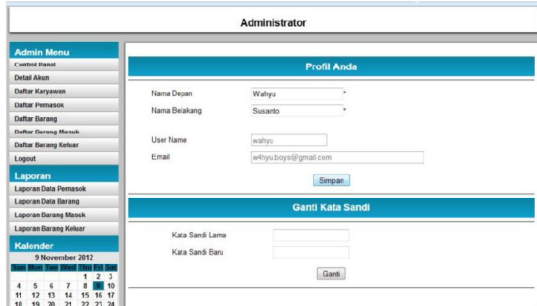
Administrator

Admin Menu
Control Panel
Detail Akun
Daftar Karyawan
Daftar Pemasok
Daftar Barang
Daftar Barang Masuk
Daftar Barang Keluar
Logout

Laporan
Laporan Data Pemasok
Laporan Data Barang
Laporan Barang Masuk
Laporan Barang Keluar

Kalender
9 November 2012

| Sun | Mon | Tue | Wed | Thu | Fri | Sat |
|---|---|---|---|---|---|---|
| | | | | 1 | 2 | 3 |
| 4 | 5 | 6 | 7 | 8 | 9 | 10 |
| 11 | 12 | 13 | 14 | 15 | 16 | 17 |
| 18 | 19 | 20 | 21 | 22 | 23 | 24 |

Profil Anda

Nama Depan Wahyu *
Nama Belakang Susanto *
User Name wahyu
Email w4hyu.boys@gmail.com
Simpan

Ganti Kata Sandi

Kata Sandi Lama
Kata Sandi Baru
Ganti